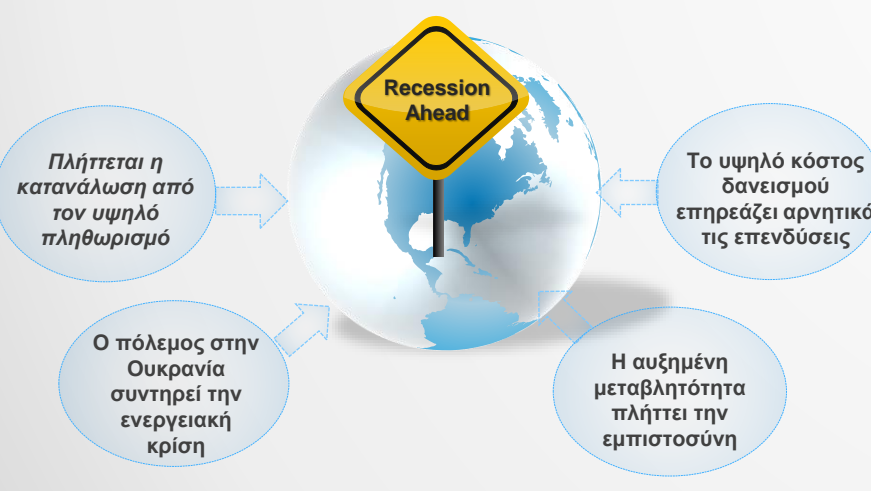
Recession Ahead

Πλήττεται η κατανάλωση από τον υψηλό πληθωρισμό

Το υψηλό κόστος δανεισμού επηρεάζει αρνητικ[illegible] τις επενδύσεις

Ο πόλεμος στην Ουκρανία συντηρεί την ενεργειακή κρίση

Η αυξημένη μεταβλητότητα πλήττει την εμπιστοσύνη